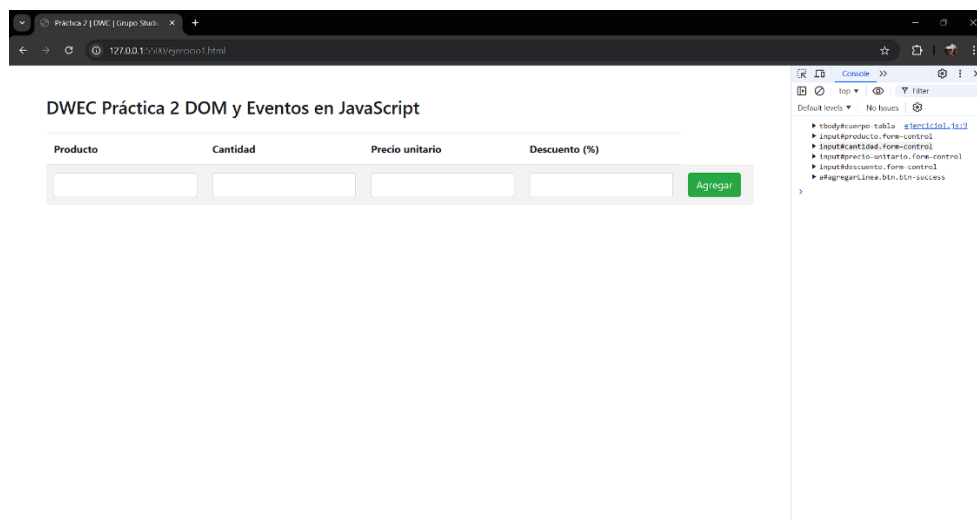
Práctica 2 | DWC | Grupo Studi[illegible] ×

127.0.0.1:5500/ejercicio1.html

DWEC Práctica 2 DOM y Eventos en JavaScript

| Producto | Cantidad | Precio unitario | Descuento (%) | |
|---|---|---|---|---|
| | | | | Agregar |

Console >>

top ▾ Filter

Default levels ▾ No Issues

▶ tbody#cuerpo-tabla ejercicio1.js:9
▶ input#producto.form-control
▶ input#cantidad.form-control
▶ input#precio-unitario.form-control
▶ input#descuento.form-control
▶ a#agregarLinea.btn.btn-success
>